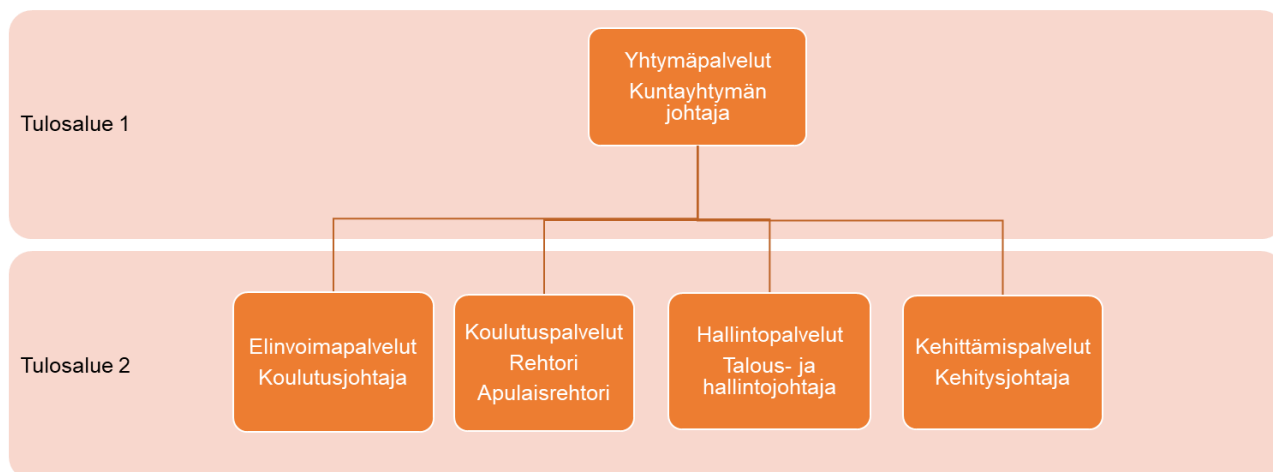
Tulosalue 1

Yhtymäpalvelut
Kuntayhtymän johtaja

Tulosalue 2

Elinvoimapalvelut
Koulutusjohtaja

Koulutuspalvelut
Rehtori
Apulaisrehtori

Hallintopalvelut
Talous- ja hallintojohtaja

Kehittämispalvelut
Kehitysjohtaja